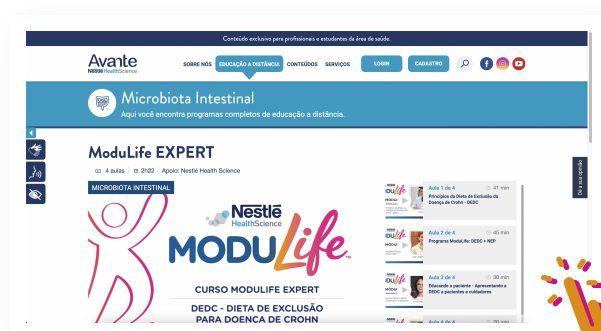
Conteúdo exclusivo para profissionais e estudantes da área de saúde.

Avante
Nestlé HealthScience

SOBRE NÓS EDUCAÇÃO A DISTÂNCIA CONTEÚDOS SERVIÇOS LOGIN CADASTRO

Microbiota Intestinal
Aqui você encontra programas completos de educação a distância.

ModuLife EXPERT

4 aulas 2h22 Apoio: Nestlé Health Science

MICROBIOTA INTESTINAL

Nestlé HealthScience
MODULife

CURSO MODULIFE EXPERT
DEDC - DIETA DE EXCLUSÃO
PARA DOENCA DE CROHN

Aula 1 de 4 41 min
Princípios da Dieta de Exclusão da Doença de Crohn - DEDC

Aula 2 de 4 45 min
Programa ModuLife: DEDC + NEP

Aula 3 de 4 30 min
Educando o paciente - Apresentando a DEDC a pacientes e cuidadores

Aula 4 de 4 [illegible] min

Dê a sua opinião